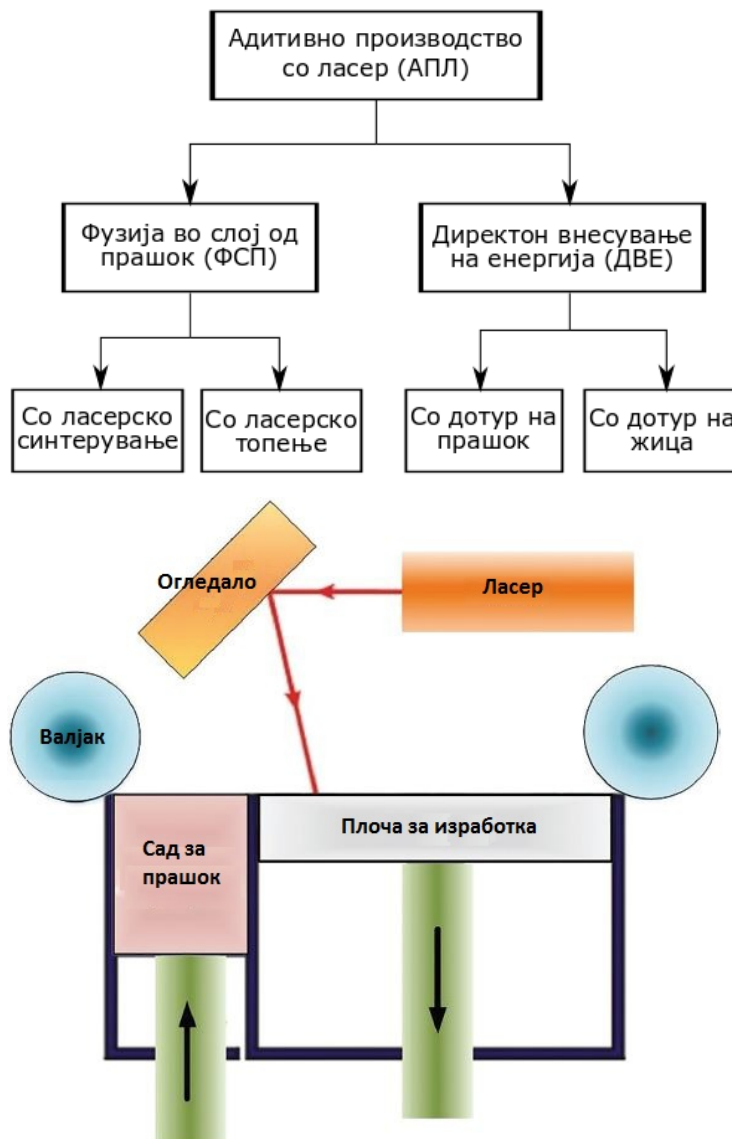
Адитивно производство со ласер (АПЛ)

Фузија во слој од прашок (ФСП)

Директон внесување на енергија (ДВЕ)

Со ласерско синтерување

Со ласерско топење

Со дотур на прашок

Со дотур на жица

Огледало

Ласер

Валјак

Плоча за изработка

Сад за прашок